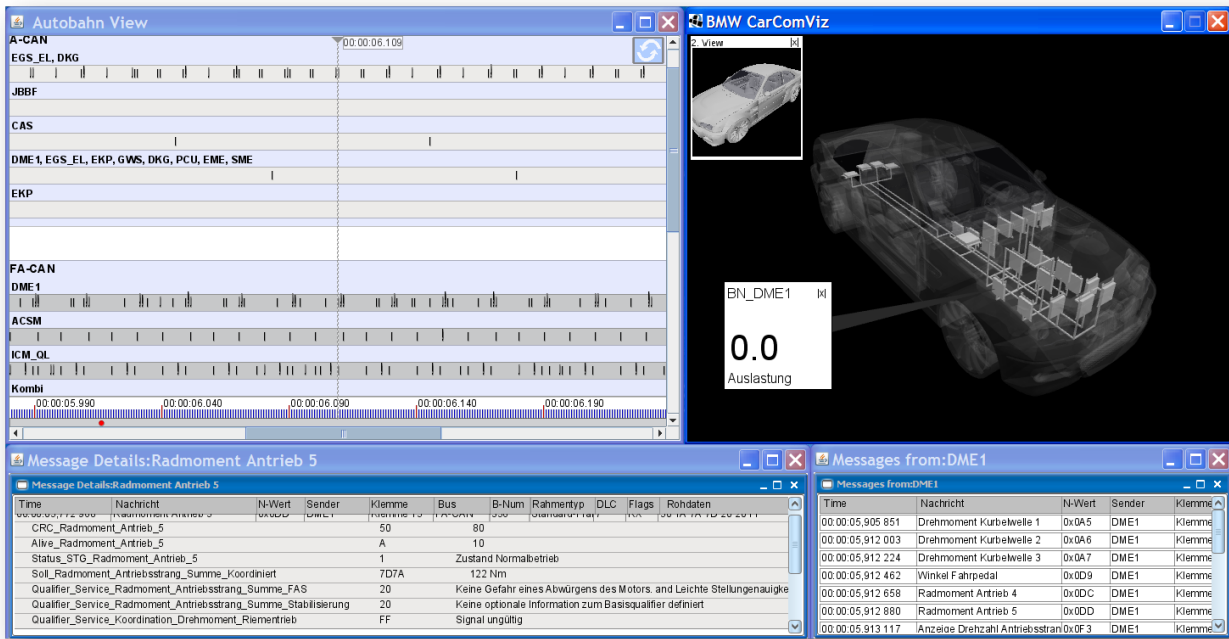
Autobahn View

A-CAN
00:00:06.109
EGS_EL, DKG
JBBF
CAS
DME1, EGS_EL, EKP, GWS, DKG, PCU, EME, SME
EKP
FA-CAN
DME1
ACSM
ICM_QL
Kombi
00:00:05.990
00:00:06.040
00:00:06.090
00:00:06.140
00:00:06.190

BMW CarComViz

2. View

BN_DME1
0.0
Auslastung

Message Details:Radmoment Antrieb 5

Message Details:Radmoment Antrieb 5

| Time | Nachricht | N-Wert | Sender | Klemme | Bus | B-Num | Rahmentyp | DLC | Flags | Rohdaten |
|---|---|---|---|---|---|---|---|---|---|---|
| CRC_Radmoment_Antrieb_5 | | | | 50 | 80 | | | | | |
| Alive_Radmoment_Antrieb_5 | | | | A | 10 | | | | | |
| Status_STG_Radmoment_Antrieb_5 | | | | 1 | Zustand Normalbetrieb | | | | | |
| Soll_Radmoment_Antriebsstrang_Summe_Koordiniert | | | | 7D7A | 122 Nm | | | | | |
| Qualifier_Service_Radmoment_Antriebsstrang_Summe_FAS | | | | 20 | Keine Gefahr eines Abwürgens des Motors. and Leichte Stellungenauigke | | | | | |
| Qualifier_Service_Radmoment_Antriebsstrang_Summe_Stabilisierung | | | | 20 | Keine optionale Information zum Basisqualifier definiert | | | | | |
| Qualifier_Service_Koordination_Drehmoment_Riementrieb | | | | FF | Signal ungültig | | | | | |

Messages from:DME1

Messages from:DME1

| Time | Nachricht | N-Wert | Sender | Klemme |
|---|---|---|---|---|
| 00:00:05,905 851 | Drehmoment Kurbelwelle 1 | 0x0A5 | DME1 | Klemme |
| 00:00:05,912 003 | Drehmoment Kurbelwelle 2 | 0x0A6 | DME1 | Klemme |
| 00:00:05,912 224 | Drehmoment Kurbelwelle 3 | 0x0A7 | DME1 | Klemme |
| 00:00:05,912 462 | Winkel Fahrpedal | 0x0D9 | DME1 | Klemme |
| 00:00:05,912 658 | Radmoment Antrieb 4 | 0x0DC | DME1 | Klemme |
| 00:00:05,912 880 | Radmoment Antrieb 5 | 0x0DD | DME1 | Klemme |
| 00:00:05,913 117 | Anzeige Drehzahl Antriebsstran | 0x0F3 | DME1 | Klemme |